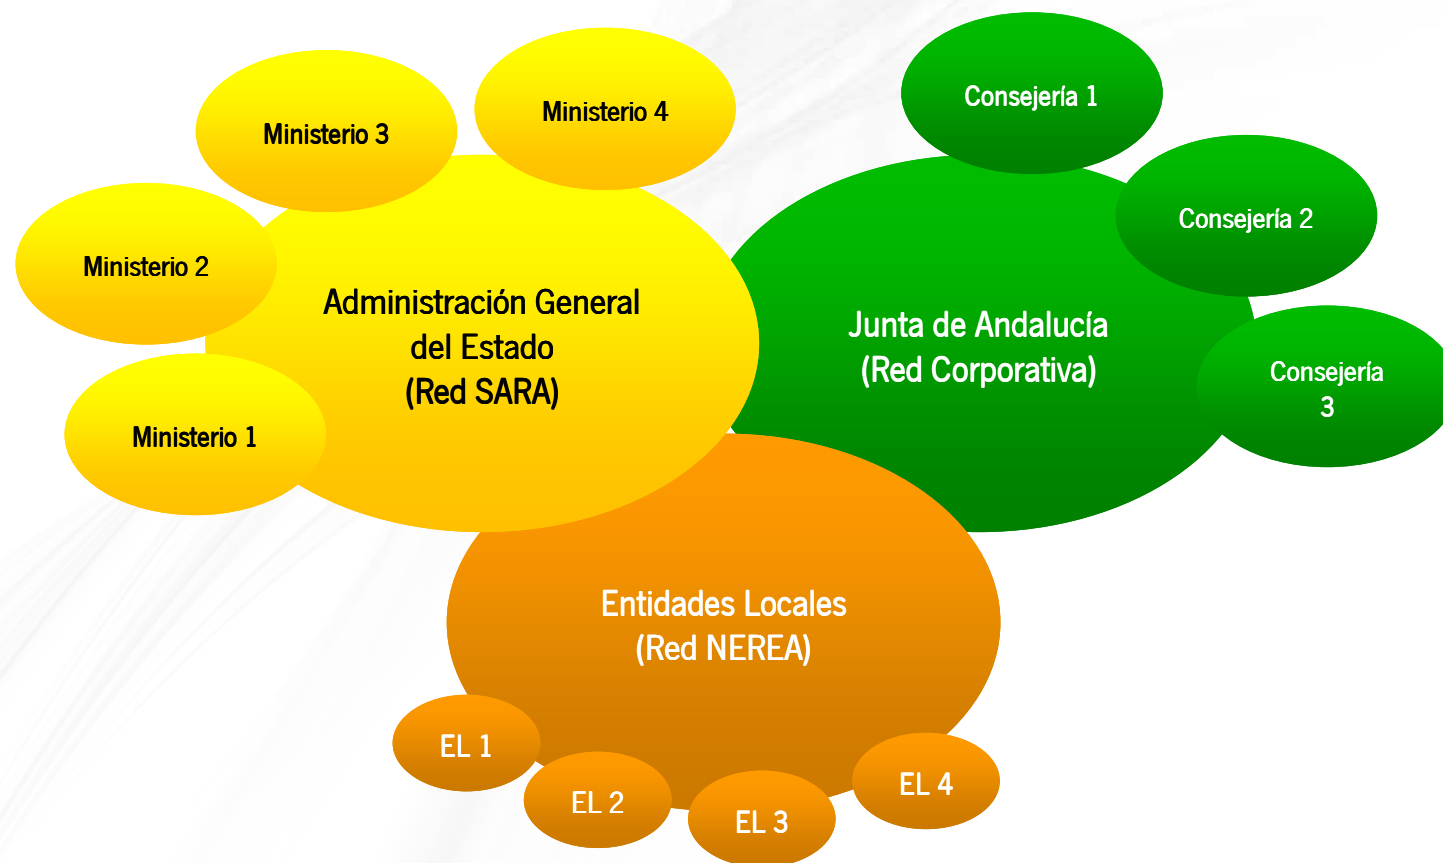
Ministerio 3

Ministerio 4

Consejería 1

Consejería 2

Ministerio 2

Administración General del Estado (Red SARA)

Junta de Andalucía (Red Corporativa)

Consejería 3

Ministerio 1

Entidades Locales (Red NEREA)

EL 1

EL 2

EL 3

EL 4